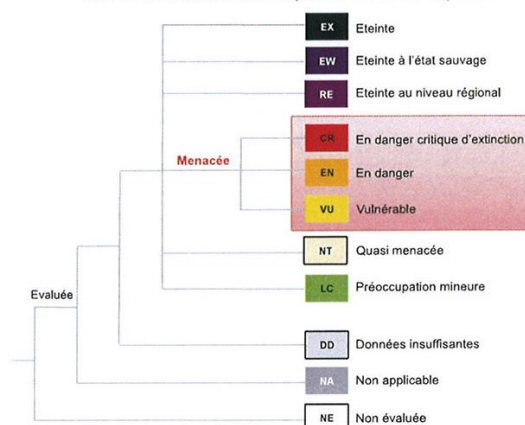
EX Eteinte

EW Eteinte à l'état sauvage

RE Eteinte au niveau régional

Menacée

CR En danger critique d'extinction

EN En danger

VU Vulnérable

NT Quasi menacée

LC Préoccupation mineure

Evaluée

DD Données insuffisantes

NA Non applicable

NE Non évaluée